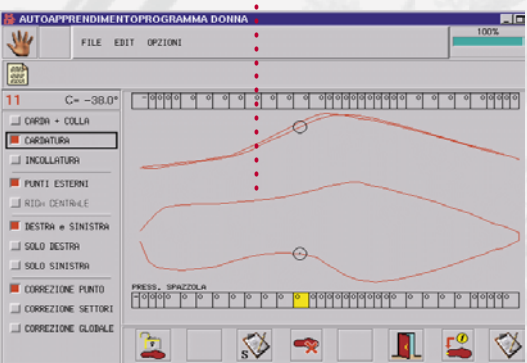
AUTOAPPRENDIMENTOPROGRAMMA DONNA

FILE EDIT OPZIONI

100%

11 C= -38.0°

CARDA + COLLA

CARDATURA

INCOLLATURA

PUNTI ESTERNI

RIGA CENTRALE

DESTRA e SINISTRA

SOLO DESTRA

SOLO SINISTRA

CORREZIONE PUNTO

CORREZIONE SETTORI

CORREZIONE GLOBALE

PRESS. SPAZZOLA

S